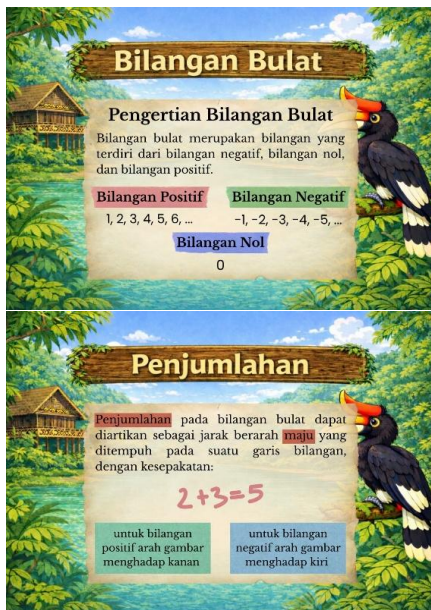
Bilangan Bulat

Pengertian Bilangan Bulat

Bilangan bulat merupakan bilangan yang terdiri dari bilangan negatif, bilangan nol, dan bilangan positif.

Bilangan Positif

1, 2, 3, 4, 5, 6, ...

Bilangan Negatif

-1, -2, -3, -4, -5, ...

Bilangan Nol

0

Penjumlahan

Penjumlahan pada bilangan bulat dapat diartikan sebagai jarak berarah maju yang ditempuh pada suatu garis bilangan, dengan kesepakatan:

$2+3=5$

untuk bilangan positif arah gambar menghadap kanan

untuk bilangan negatif arah gambar menghadap kiri